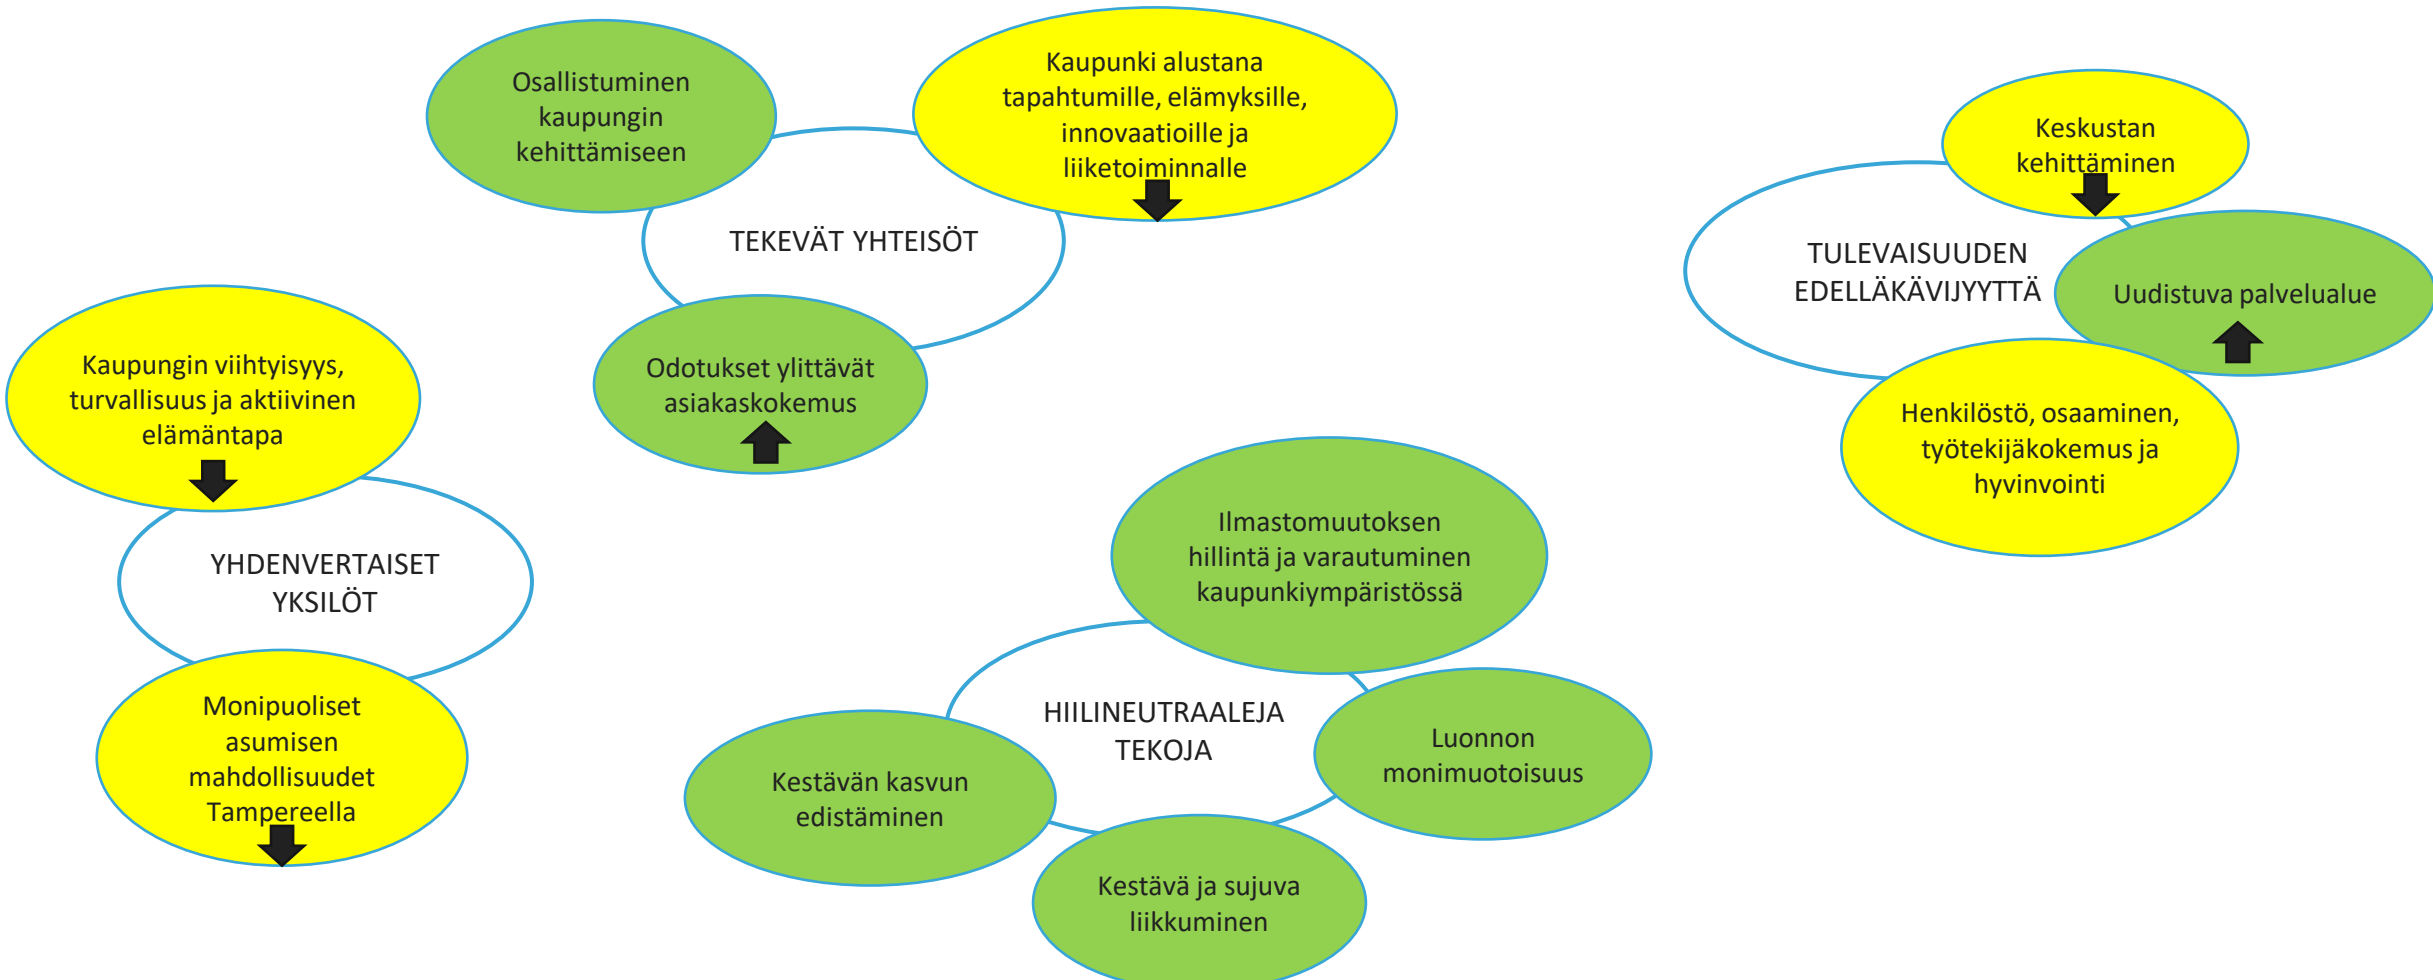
Osallistuminen kaupungin kehittämiseen

Kaupunki alustana tapahtumille, elämyksille, innovaatioille ja liiketoiminnalle

TEKEVÄT YHTEISÖT

Odotukset ylittävät asiakaskokemus

Keskustan kehittäminen

TULEVAISUUDEN EDELLÄKÄVIJYYTTÄ

Uudistuva palvelualue

Henkilöstö, osaaminen, työtekijäkokemus ja hyvinvointi

Kaupungin viihtyisyys, turvallisuus ja aktiivinen elämäntapa

YHDENVERTAISET YKSILÖT

Monipuoliset asumisen mahdollisuudet Tampereella

Ilmastomuutoksen hillintä ja varautuminen kaupunkiympäristössä

HIILINEUTRAALEJA TEKOJA

Luonnon monimuotoisuus

Kestävän kasvun edistäminen

Kestävä ja sujuva liikkuminen